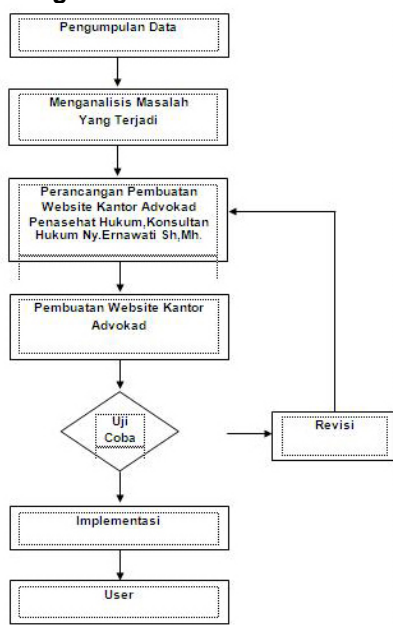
Pengumpulan Data

Menganalisis Masalah Yang Terjadi

Perancangan Pembuatan Website Kantor Advokad Penasehat Hukum,Konsultan Hukum Ny.Ernawati Sh,Mh.

Pembuatan Website Kantor Advokad

Uji Coba

Revisi

Implementasi

User